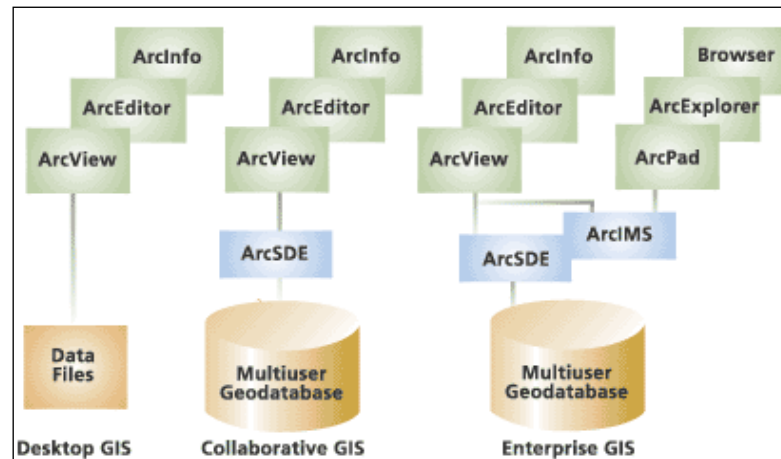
ArcInfo
ArcEditor
ArcView

Data Files

Desktop GIS

ArcInfo
ArcEditor
ArcView

ArcSDE

Multiuser Geodatabase

Collaborative GIS

ArcInfo
ArcEditor
ArcView

Browser
ArcExplorer
ArcPad

ArcIMS
ArcSDE

Multiuser Geodatabase

Enterprise GIS